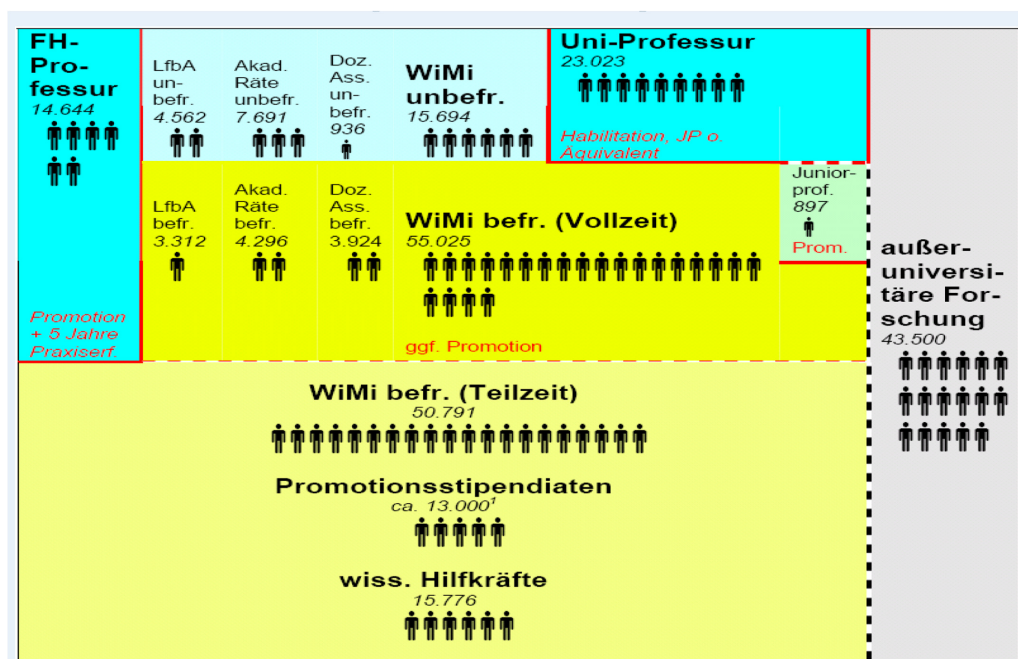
FH-Professur
14.644

LfbA unbefr.
4.562

Akad. Räte unbefr.
7.691

Doz. Ass. unbefr.
936

WiMi unbefr.
15.694

Uni-Professur
23.023

Habilitation, JP o. Äquivalent

Promotion + 5 Jahre Praxiserf.

LfbA befr.
3.312

Akad. Räte befr.
4.296

Doz. Ass. befr.
3.924

WiMi befr. (Vollzeit)
55.025

ggf. Promotion

Juniorprof.
897

Prom.

außeruniversitäre Forschung
43.500

WiMi befr. (Teilzeit)
50.791

Promotionsstipendiaten
ca. 13.000$^1$

wiss. Hilfkräfte
15.776